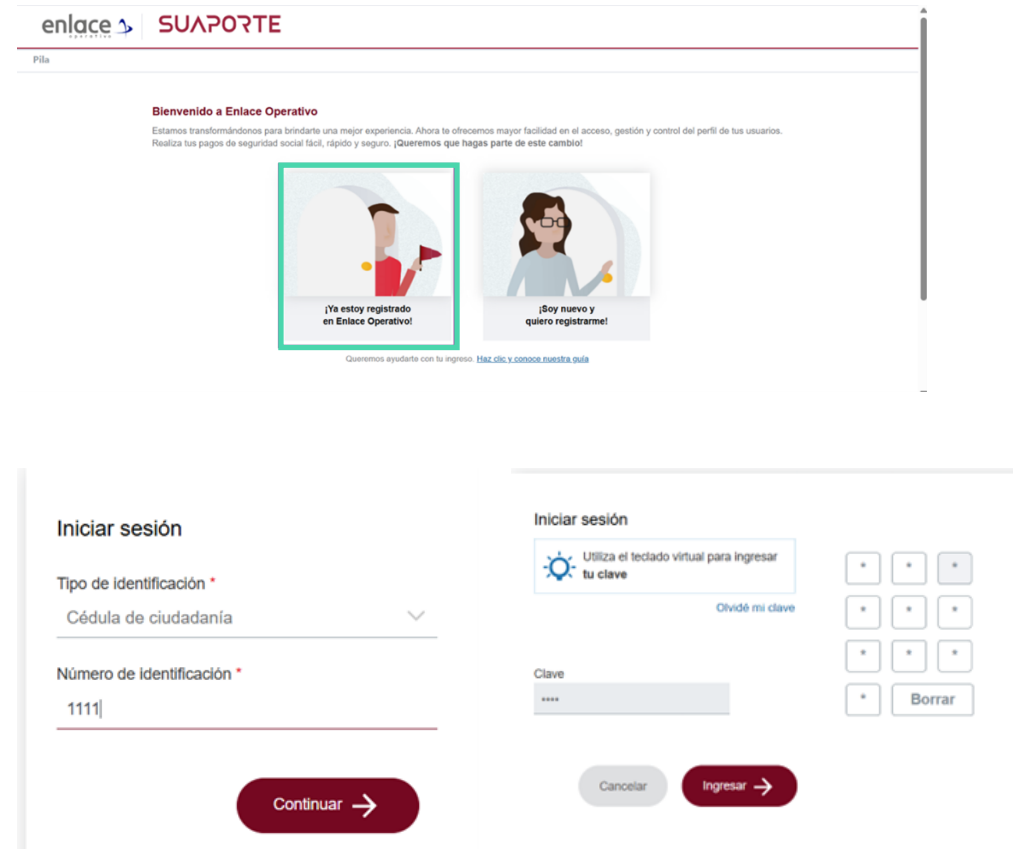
enlace operativo | SUAPORTE

Pila

Bienvenido a Enlace Operativo

Estamos transformándonos para brindarte una mejor experiencia. Ahora te ofrecemos mayor facilidad en el acceso, gestión y control del perfil de tus usuarios. Realiza tus pagos de seguridad social fácil, rápido y seguro. ¡Queremos que hagas parte de este cambio!

¡Ya estoy registrado en Enlace Operativo!

¡Soy nuevo y quiero registrarme!

Queremos ayudarte con tu ingreso. Haz clic y conoce nuestra guía

Iniciar sesión

Tipo de identificación *

Cédula de ciudadanía

Número de identificación *

1111

Continuar

Iniciar sesión

Utiliza el teclado virtual para ingresar tu clave

Olvidé mi clave

Clave

****

| * | * | * |
|---|---|---|
| * | * | * |
| * | * | * |
| * | Borrar | |

Cancelar

Ingresar